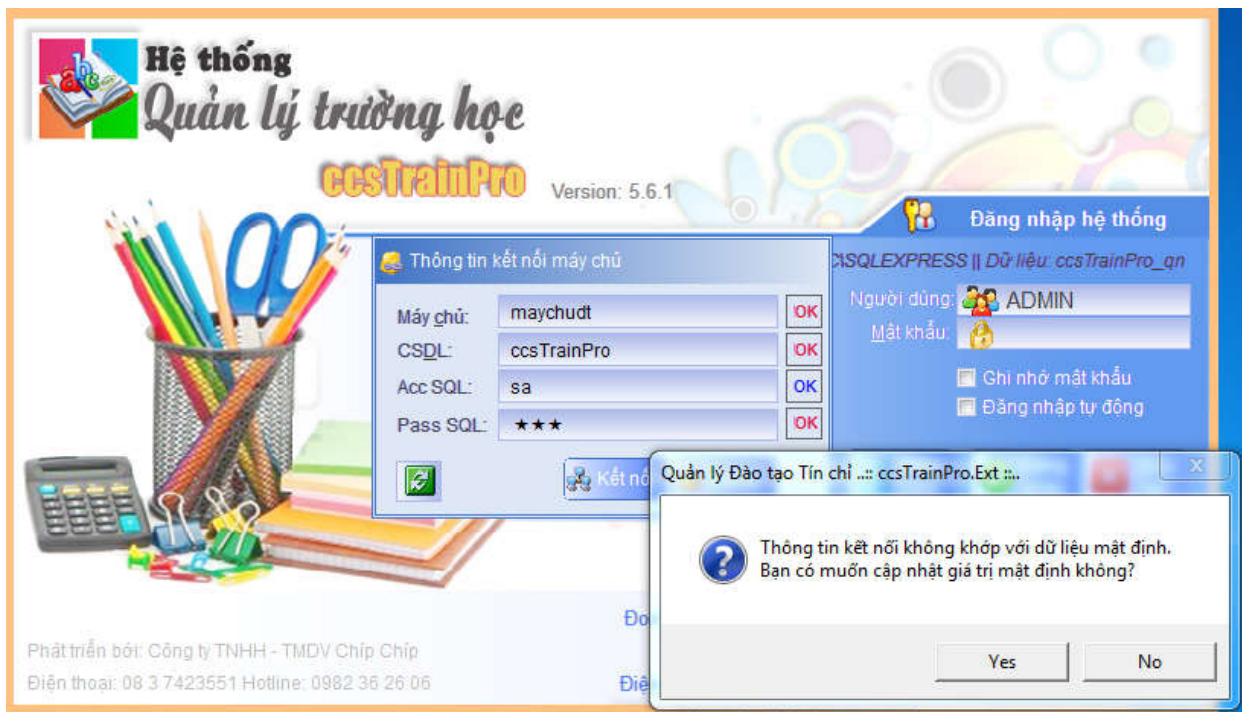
Hệ thống
Quản lý trường học
ccsTrainPro
Version: 5.6.1

Đăng nhập hệ thống
\SQLEXPRESS || Dữ liệu: ccsTrainPro_qn
Người dùng: ADMIN
Mật khẩu:
Ghi nhớ mật khẩu
Đăng nhập tự động

Thông tin kết nối máy chủ
Máy chủ: maychudt OK
CSDL: ccsTrainPro OK
Acc SQL: sa OK
Pass SQL: ★★★ OK
Kết nố

Quản lý Đào tạo Tín chỉ ..:: ccsTrainPro.Ext ::..
Thông tin kết nối không khớp với dữ liệu mặt định.
Bạn có muốn cập nhật giá trị mặt định không?
Yes No

Đơ
Điệ

Phát triển bởi: Công ty TNHH - TMDV Chíp Chíp
Điện thoại: 08 3 7423551 Hotline: 0982 36 26 06